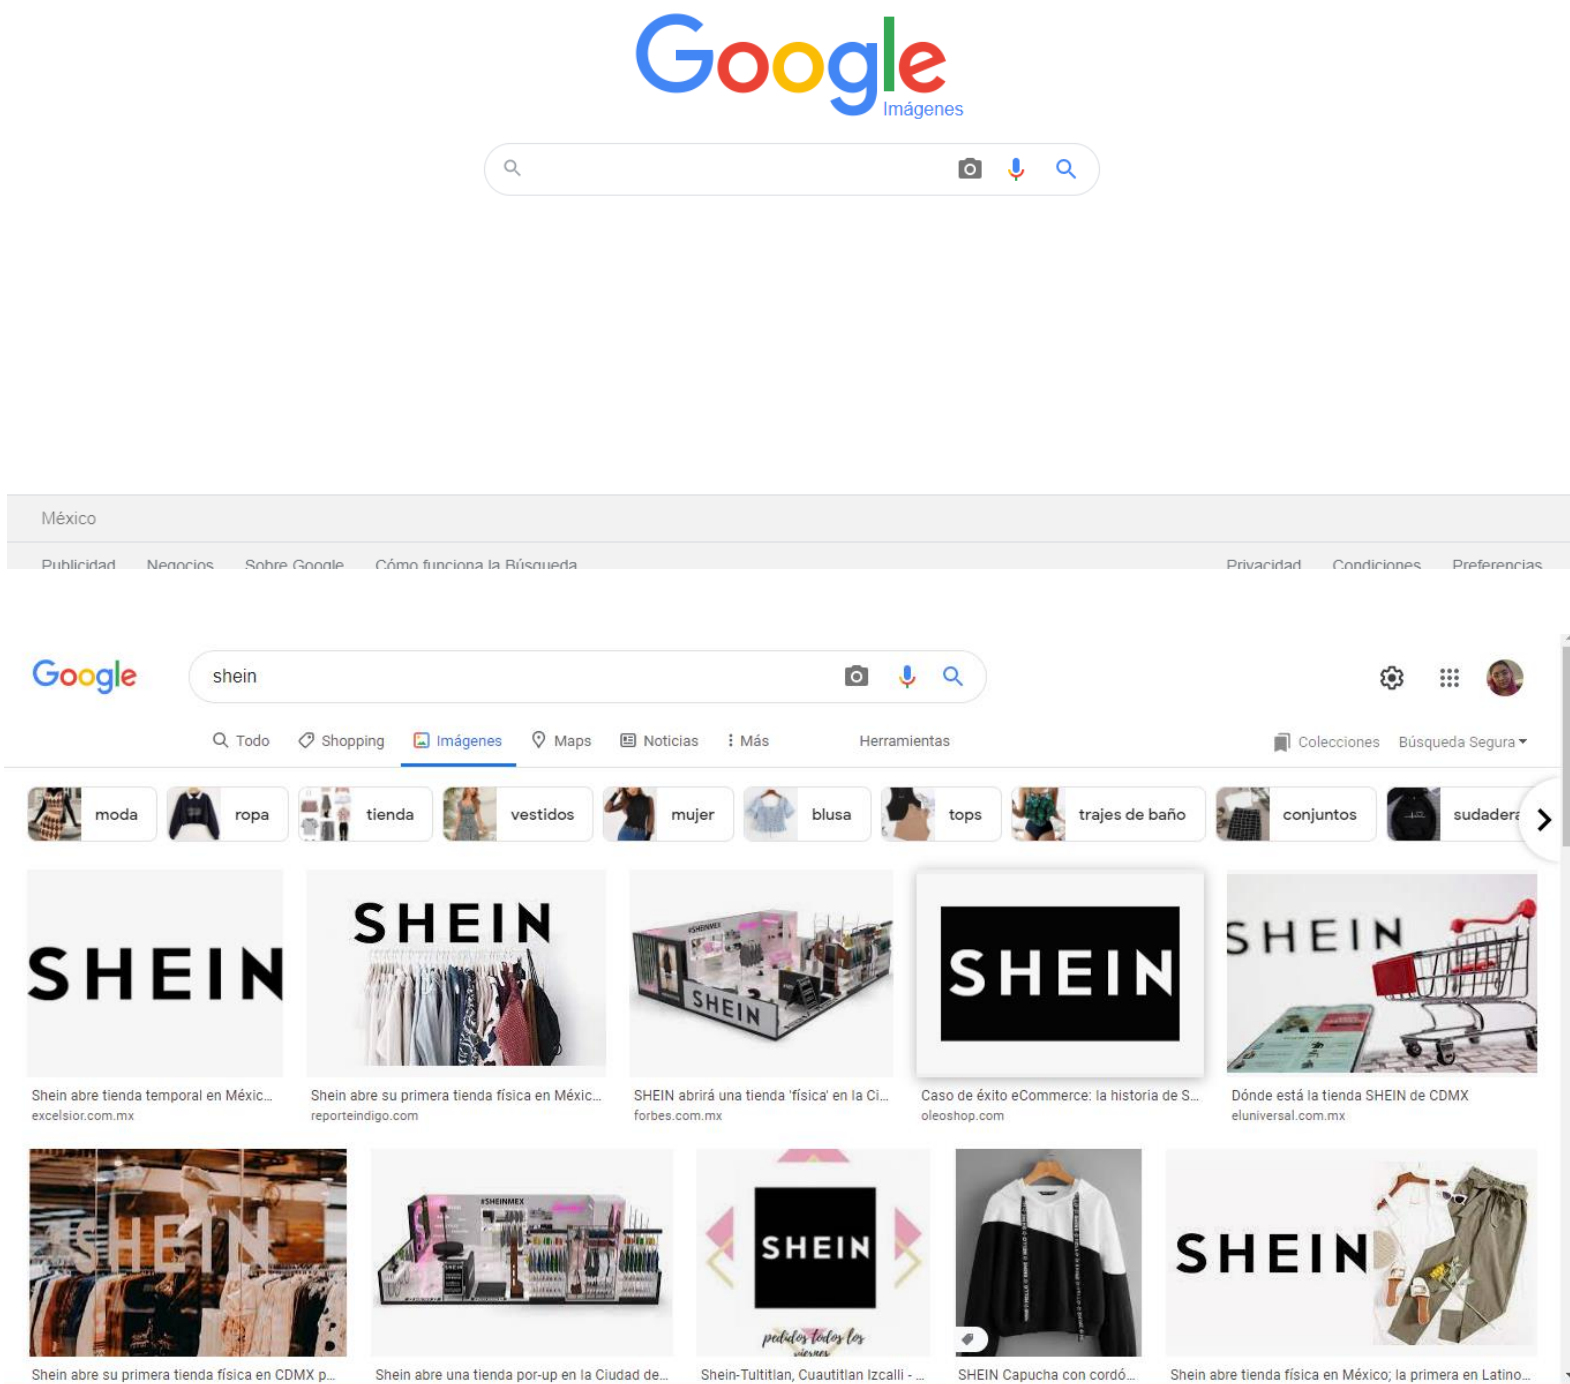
Google Imágenes

México

Publicidad Negocios Sobre Google Cómo funciona la Búsqueda Privacidad Condiciones Preferencias

Google

shein

Todo Shopping Imágenes Maps Noticias Más Herramientas Colecciones Búsqueda Segura

moda ropa tienda vestidos mujer blusa tops trajes de baño conjuntos sudadera

SHEIN
Shein abre tienda temporal en Méxic...
excelsior.com.mx

SHEIN
Shein abre su primera tienda física en Méxic...
reporteindigo.com

SHEIN
SHEIN abrirá una tienda 'física' en la Ci...
forbes.com.mx

SHEIN
Caso de éxito eCommerce: la historia de S...
oleoshop.com

SHEIN
Dónde está la tienda SHEIN de CDMX
eluniversal.com.mx

SHEIN
Shein abre su primera tienda física en CDMX p...

Shein abre una tienda por-up en la Ciudad de...

SHEIN
pedidos todos los viernes
Shein-Tultitlan, Cuautitlan Izcalli - ...

SHEIN Capucha con cordó...

SHEIN
Shein abre tienda física en México; la primera en Latino...